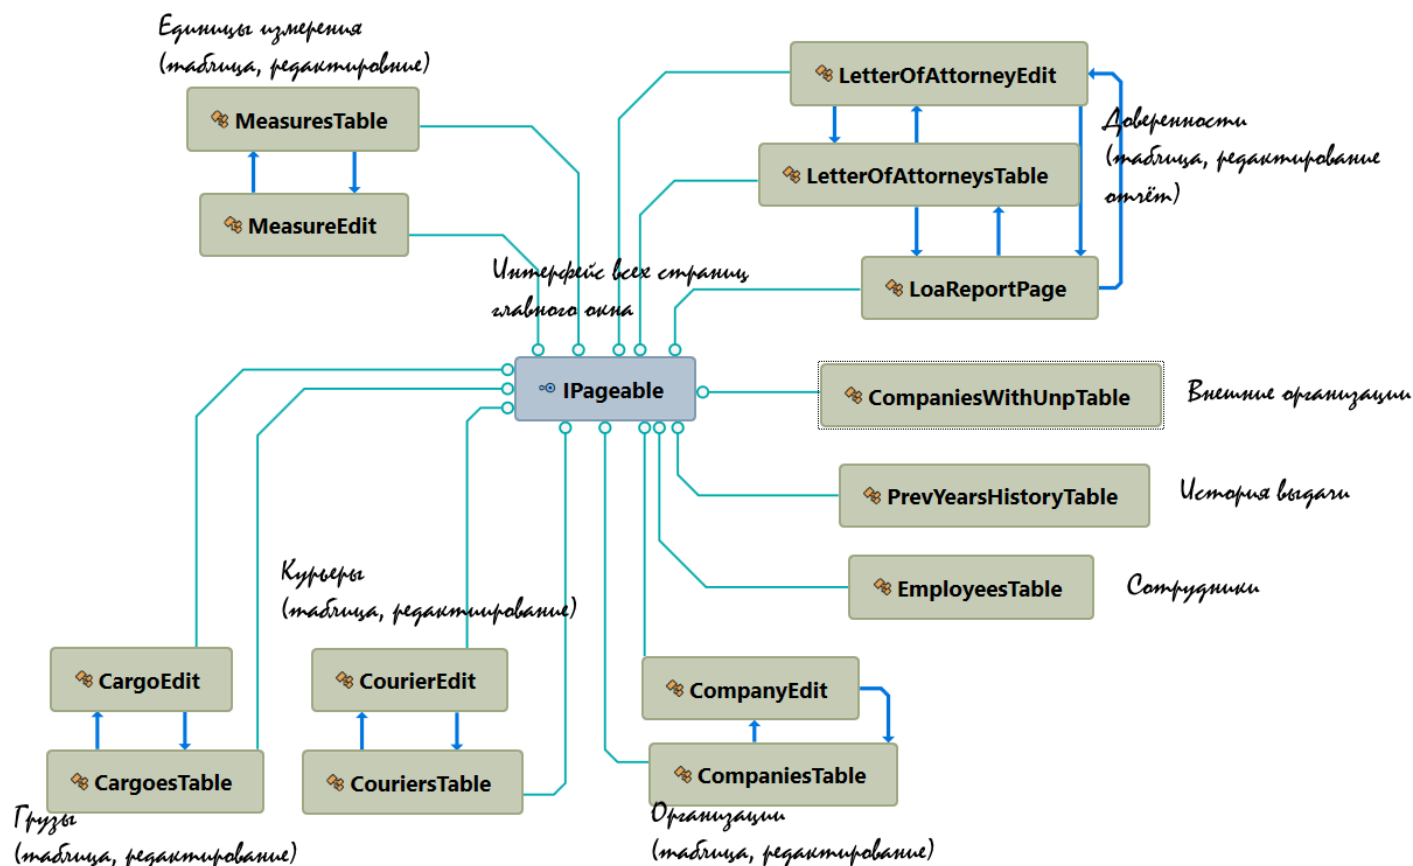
Единицы измерения
(таблица, редактировние)

MeasuresTable

MeasureEdit

LetterOfAttorneyEdit

LetterOfAttorneysTable

Доверенности
(таблица, редактирование отчёт)

LoaReportPage

Интерфейс всех страниц главного окна

IPageable

CompaniesWithUnpTable

Внешние организации

PrevYearsHistoryTable

История выдачи

EmployeesTable

Сотрудники

Курьеры
(таблица, редактирование)

CargoEdit

CourierEdit

CompanyEdit

CargoesTable

CouriersTable

CompaniesTable

Грузы
(таблица, редактирование)

Организации
(таблица, редактирование)